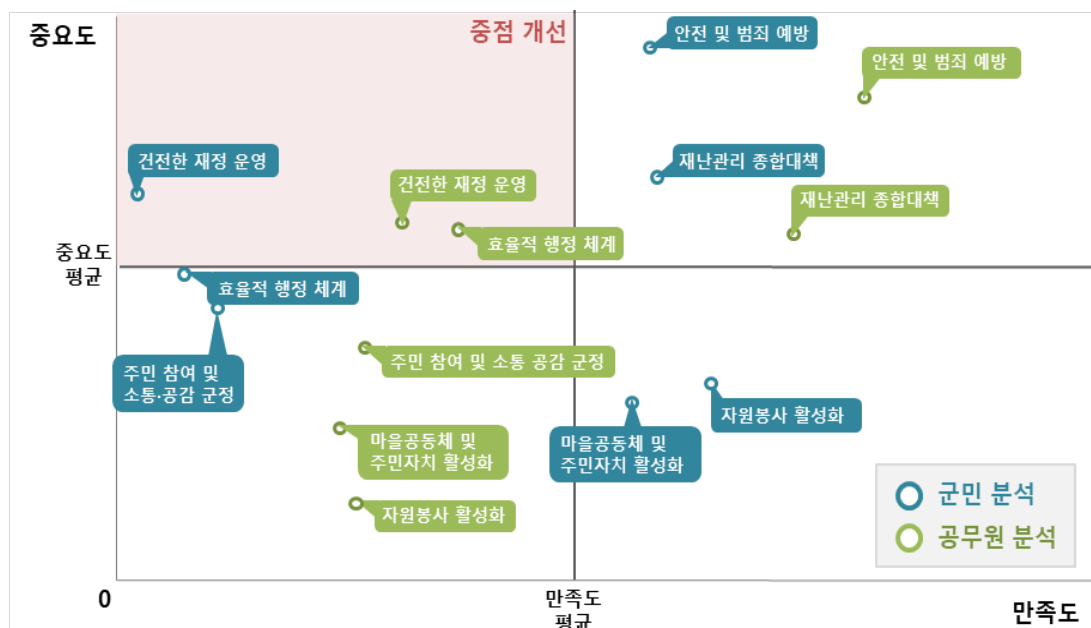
중요도

중점 개선

안전 및 범죄 예방

안전 및 범죄 예방

건전한 재정 운영

건전한 재정 운영

재난관리 종합대책

재난관리 종합대책

효율적 행정 체계

중요도 평균

효율적 행정 체계

주민 참여 및 소통·공감 군정

주민 참여 및 소통 공감 군정

자원봉사 활성화

마을공동체 및 주민자치 활성화

마을공동체 및 주민자치 활성화

자원봉사 활성화

군민 분석

공무원 분석

0

만족도 평균

만족도